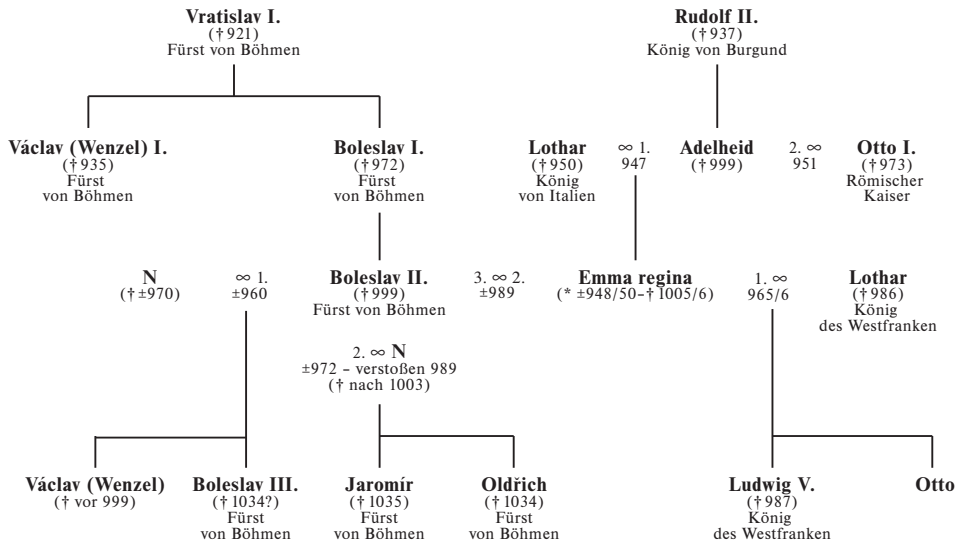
Vratislav I.
(† 921)
Fürst von Böhmen

Rudolf II.
(† 937)
König von Burgund

Václav (Wenzel) I.
(† 935)
Fürst von Böhmen

Boleslav I.
(† 972)
Fürst von Böhmen

Lothar
(† 950)
König von Italien

∞ 1.
947

Adelheid
(† 999)

2. ∞
951

Otto I.
(† 973)
Römischer Kaiser

N
(† ±970)

∞ 1.
±960

Boleslav II.
(† 999)
Fürst von Böhmen

3. ∞ 2.
±989

Emma regina
(* ±948/50–† 1005/6)

1. ∞
965/6

Lothar
(† 986)
König des Westfranken

2. ∞ N
±972 – verstoßen 989
(† nach 1003)

Václav (Wenzel)
(† vor 999)

Boleslav III.
(† 1034?)
Fürst von Böhmen

Jaromír
(† 1035)
Fürst von Böhmen

Oldřich
(† 1034)
Fürst von Böhmen

Ludwig V.
(† 987)
König des Westfranken

Otto